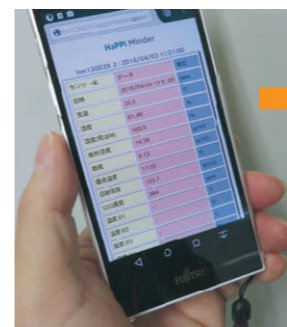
HaPPi Minder

hm130029_3 : 2016/04/03 13:21:08

| センサー名 | データ | 単位 |
|---|---|---|
| 日時 | 2016/04/03 13:21:08 | |
| 気温 | 25.3 | ℃ |
| 湿度 | 61.95 | % |
| 照度 | 103.0 | |
| 葉面温度 | 14.58 | |
| 飽差 | 9.13 | |
| 露点温度 | 17.55 | |
| 日射強度 | 116.1 | |
| CO2濃度 | 384 | ppm |
| 温度 01 | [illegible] | |
| 温度 02 | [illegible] | |
| 温度 03 | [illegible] | |

FUJITSU